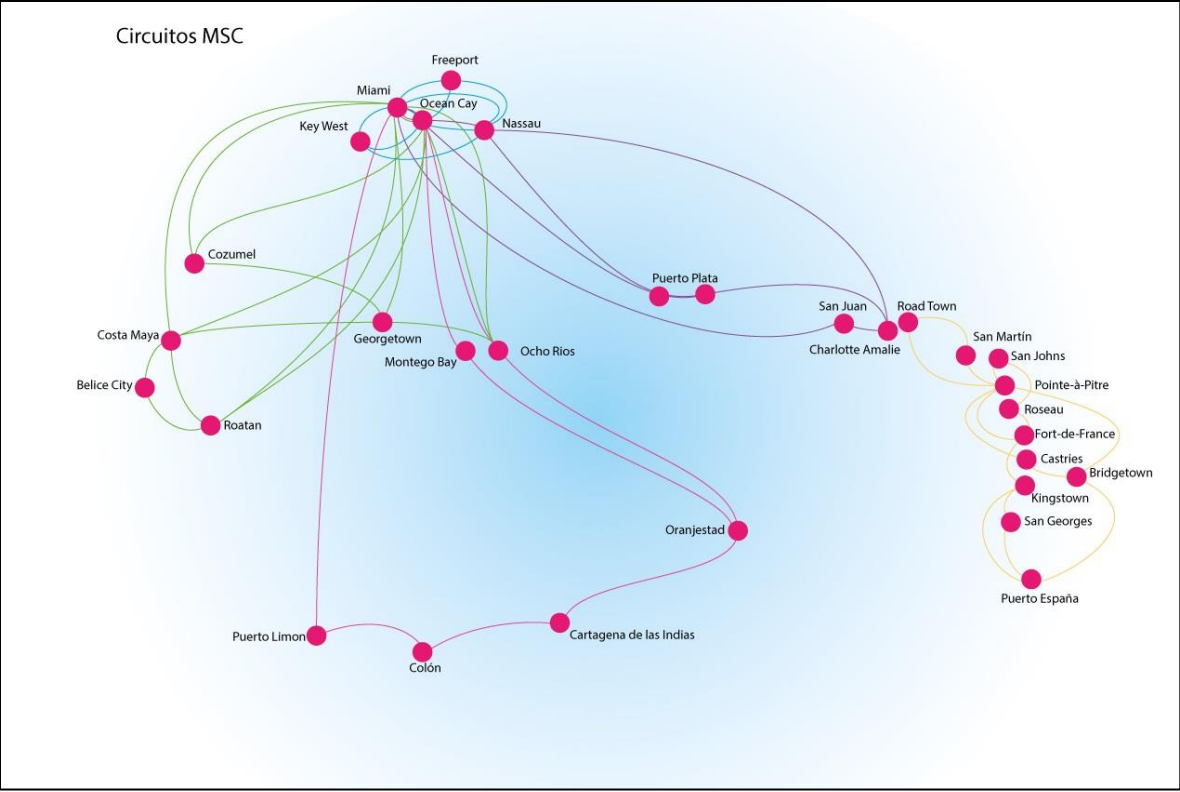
Circuitos MSC

Freeport
Miami
Ocean Cay
Key West
Nassau
Cozumel
Puerto Plata
San Juan
Road Town
Charlotte Amalie
Costa Maya
Georgetown
Montego Bay
Ocho Rios
San Martín
San Johns
Belice City
Pointe-à-Pitre
Roseau
Roatan
Fort-de-France
Castries
Bridgetown
Kingstown
Oranjestad
San Georges
Puerto España
Puerto Limon
Cartagena de las Indias
Colón